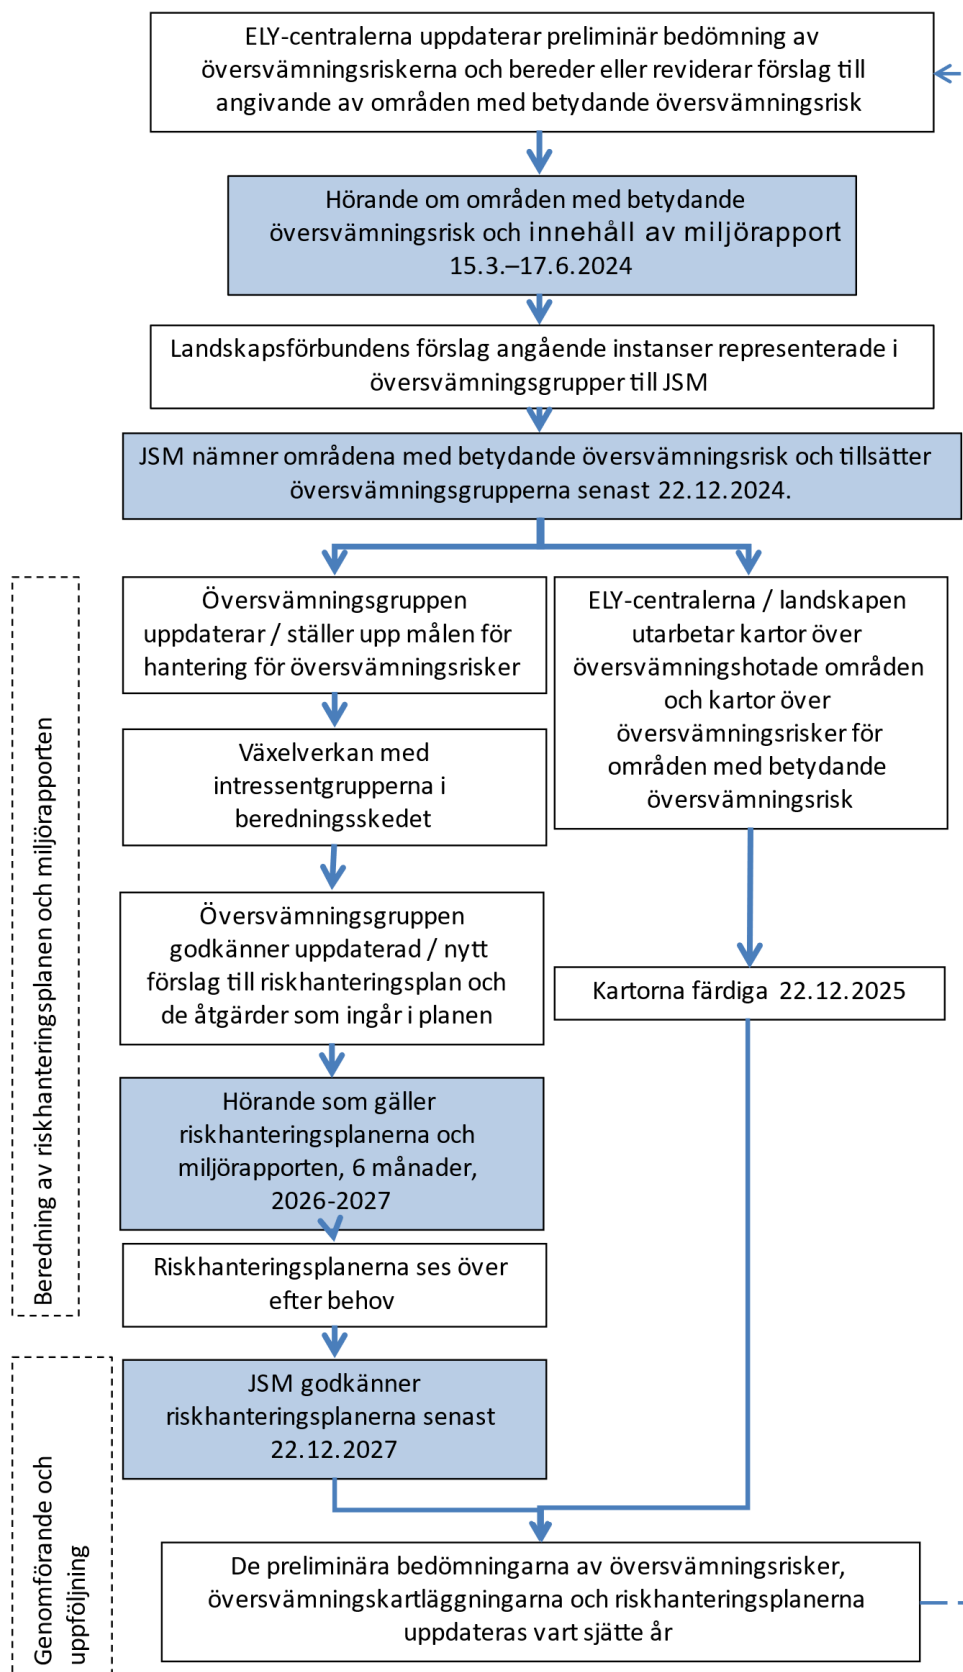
ELY-centralerna uppdaterar preliminär bedömning av översvämningsriskerna och bereder eller reviderar förslag till angivande av områden med betydande översvämningsrisk

Hörande om områden med betydande översvämningsrisk och innehåll av miljörapport 15.3.–17.6.2024

Landskapsförbundens förslag angående instanser representerade i översvämningsgrupper till JSM

JSM nämner områdena med betydande översvämningsrisk och tillsätter översvämningsgrupperna senast 22.12.2024.

Beredning av riskhanteringsplanen och miljörapporten

Översvämningsgruppen uppdaterar / ställer upp målen för hantering för översvämningsrisker

Växelverkan med intressentgrupperna i beredningsskedet

Översvämningsgruppen godkänner uppdaterad / nytt förslag till riskhanteringsplan och de åtgärder som ingår i planen

Hörande som gäller riskhanteringsplanerna och miljörapporten, 6 månader, 2026-2027

Riskhanteringsplanerna ses över efter behov

ELY-centralerna / landskapen utarbetar kartor över översvämningshotade områden och kartor över översvämningsrisker för områden med betydande översvämningsrisk

Kartorna färdiga 22.12.2025

Genomförande och uppföljning

JSM godkänner riskhanteringsplanerna senast 22.12.2027

De preliminära bedömningarna av översvämningsrisker, översvämningskartläggningarna och riskhanteringsplanerna uppdateras vart sjätte år